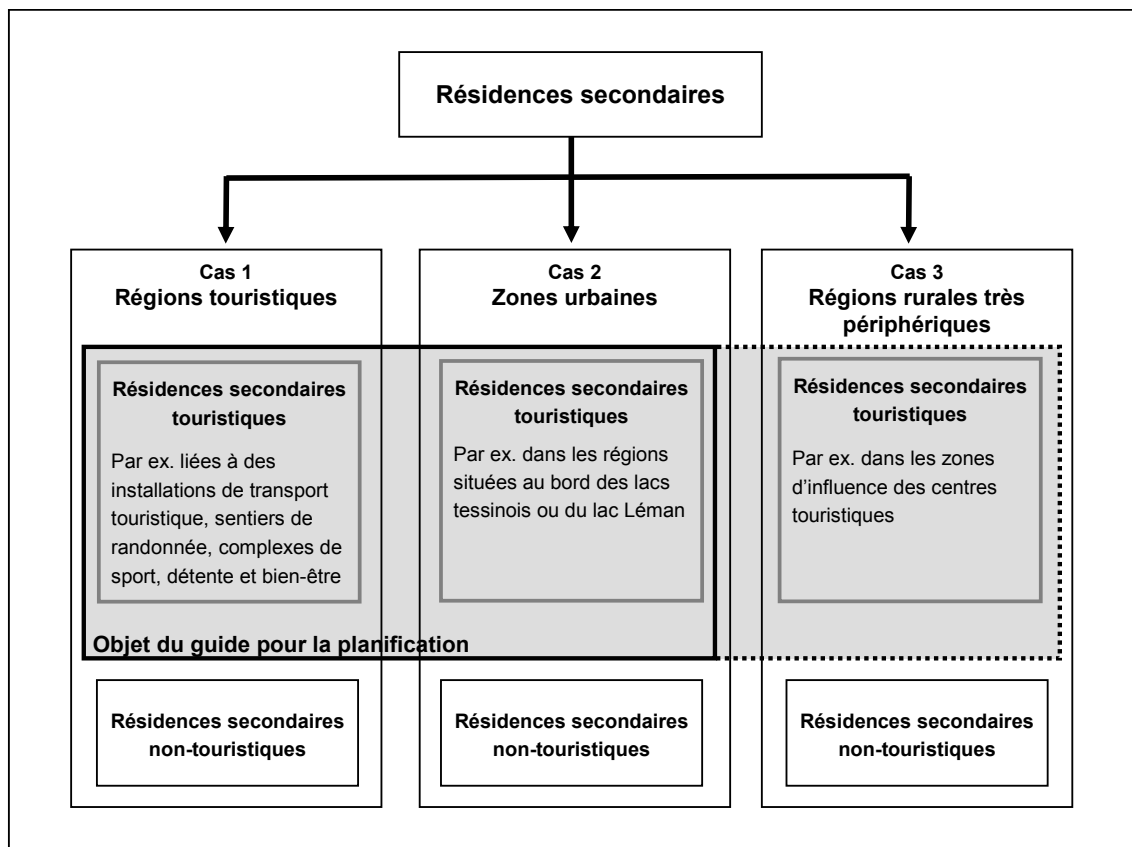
Résidences secondaires

Cas 1
Régions touristiques

Résidences secondaires touristiques

Par ex. liées à des installations de transport touristique, sentiers de randonnée, complexes de sport, détente et bien-être

Résidences secondaires non-touristiques

Cas 2
Zones urbaines

Résidences secondaires touristiques

Par ex. dans les régions situées au bord des lacs tessinois ou du lac Léman

Résidences secondaires non-touristiques

Cas 3
Régions rurales très périphériques

Résidences secondaires touristiques

Par ex. dans les zones d'influence des centres touristiques

Résidences secondaires non-touristiques

Objet du guide pour la planification